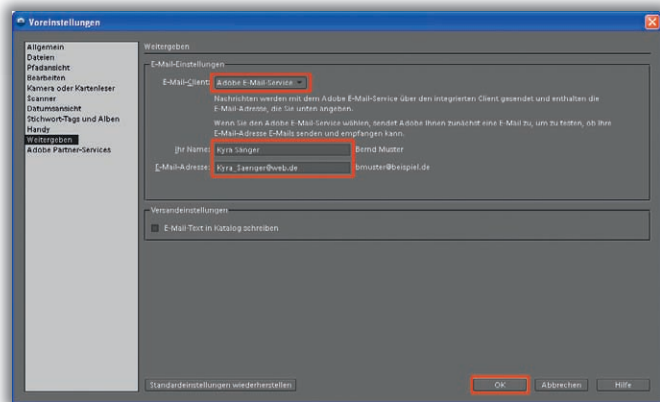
Voreinstellungen

Allgemein
Dateien
Pfadansicht
Bearbeiten
Kamera oder Kartenleser
Scanner
Datumsansicht
Stichwort-Tags und Alben
Handy
Weitergeben
Adobe Partner-Services

Weitergeben

E-Mail-Einstellungen

E-Mail-Client: Adobe E-Mail-Service

Nachrichten werden mit dem Adobe E-Mail-Service über den integrierten Client gesendet und enthalten die E-Mail-Adresse, die Sie unten angeben.

Wenn Sie den Adobe E-Mail-Service wählen, sendet Adobe Ihnen zunächst eine E-Mail zu, um zu testen, ob Ihre E-Mail-Adresse E-Mails senden und empfangen kann.

Ihr Name: Kyra Sänger Bernd Muster

E-Mail-Adresse: Kyra_Saenger@web.de bmuster@beispiel.de

Versandeinstellungen

E-Mail-Text in Katalog schreiben

Standardeinstellungen wiederherstellen

OK Abbrechen Hilfe